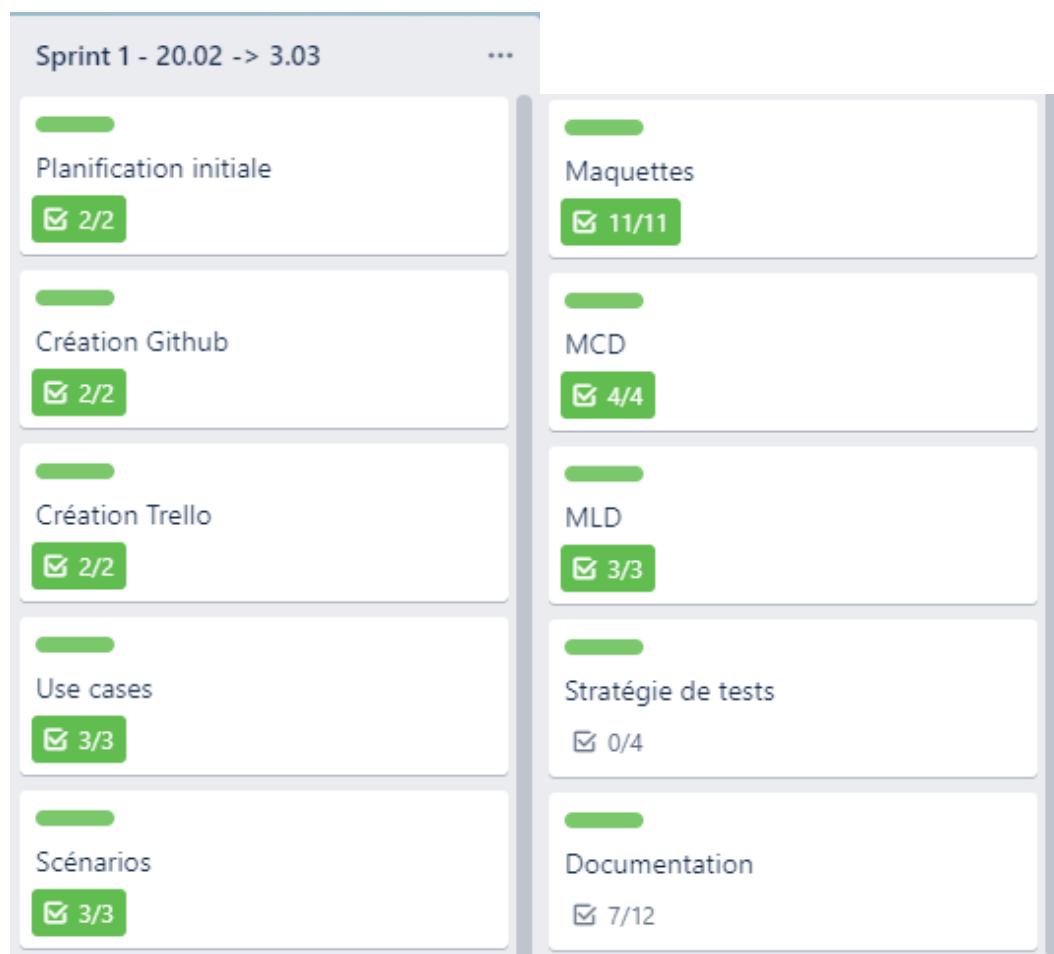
Sprint 1 - 20.02 -> 3.03 ...

Planification initiale
2/2

Création Github
2/2

Création Trello
2/2

Use cases
3/3

Scénarios
3/3

Maquettes
11/11

MCD
4/4

MLD
3/3

Stratégie de tests
0/4

Documentation
7/12